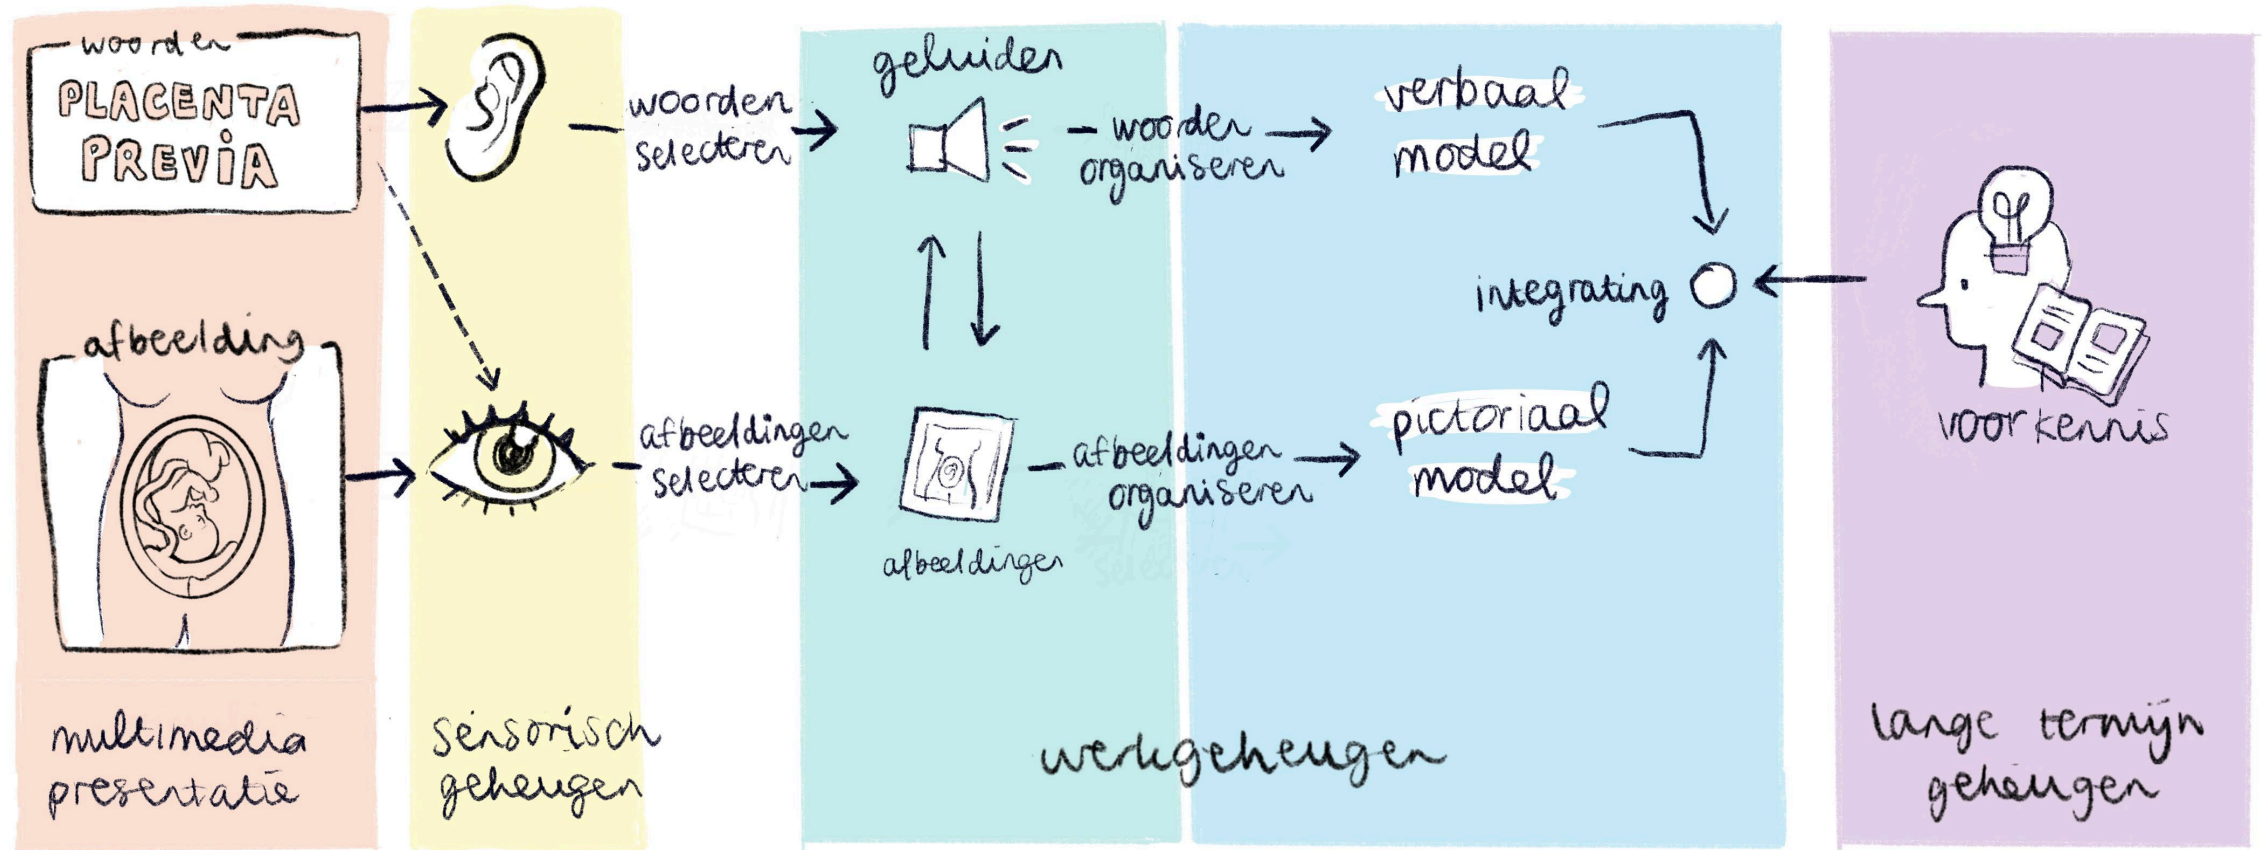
woorden

PLACENTA PREVIA

woorden selecteren

geluiden

woorden organiseren

verbaal model

afbeelding

integrating

voorkennis

afbeeldingen selecteren

afbeeldingen organiseren

pictoriaal model

afbeeldingen

multimedia presentatie

sensorisch geheugen

werkgeheugen

lange termijn geheugen